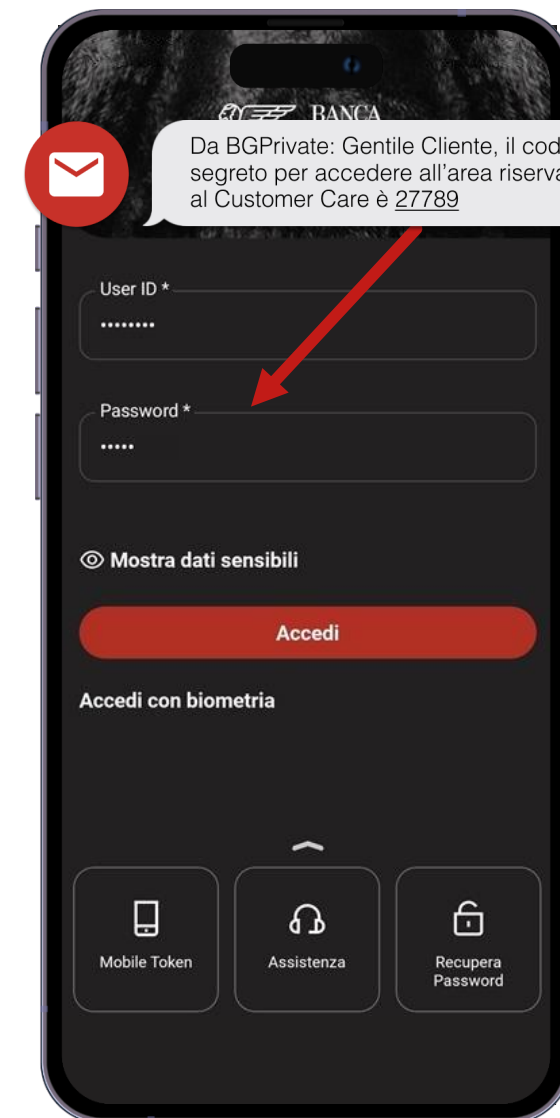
BANCA

Da BGPrivate: Gentile Cliente, il cod segreto per accedere all'area riserva al Customer Care è 27789

User ID *
••••••••

Password *
•••••

Mostra dati sensibili

Accedi

Accedi con biometria

Mobile Token

Assistenza

Recupera Password